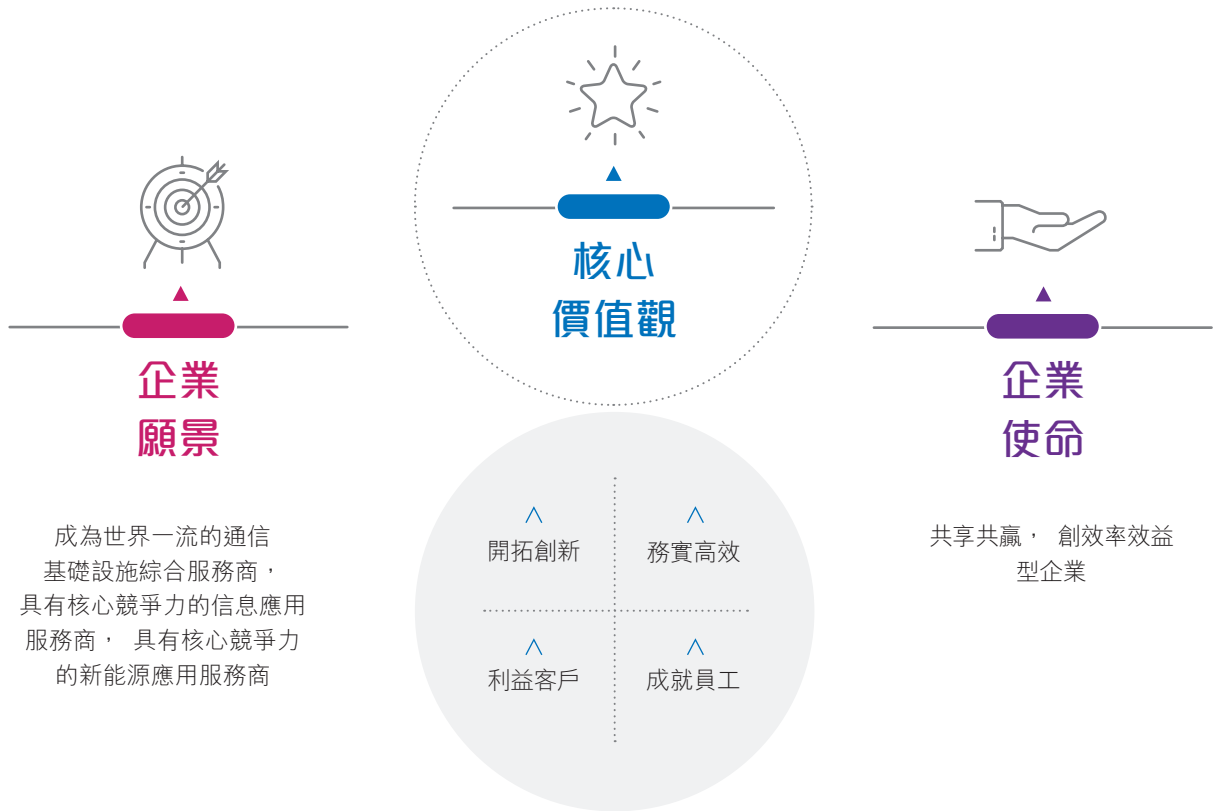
企業
願景

成為世界一流的通信基礎設施綜合服務商，具有核心競爭力的信息應用服務商， 具有核心競爭力的新能源應用服務商

核心
價值觀

開拓創新

務實高效

利益客戶

成就員工

企業
使命

共享共贏， 創效率效益型企業